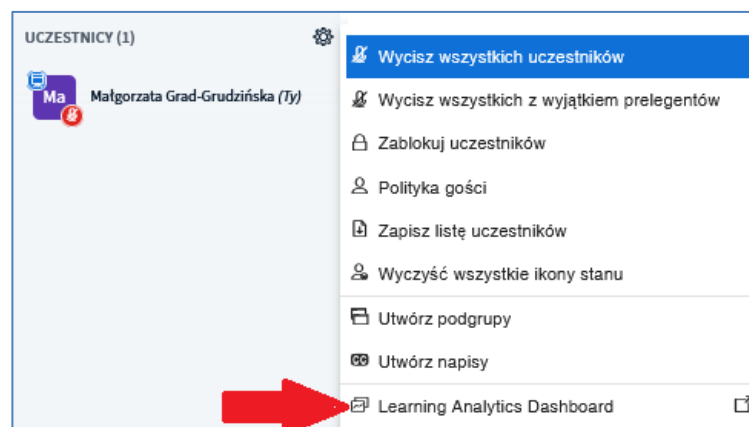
UCZESTNICY (1)

Ma

Małgorzata Grad-Grudzińska (Ty)

Wycisz wszystkich uczestników

Wycisz wszystkich z wyjątkiem prelegentów

Zablokuj uczestników

Polityka gości

Zapisz listę uczestników

Wyczyść wszystkie ikony stanu

Utwórz podgrupy

Utwórz napisy

Learning Analytics Dashboard